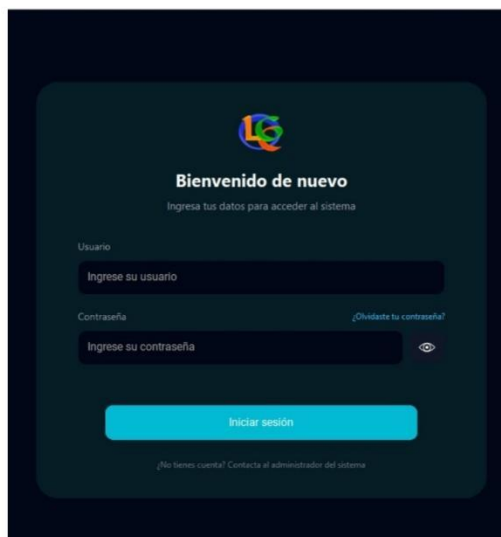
Bienvenido de nuevo

Ingresa tus datos para acceder al sistema

Usuario

Ingrese su usuario

Contraseña

¿Olvidaste tu contraseña?

Ingrese su contraseña

Iniciar sesión

¿No tienes cuenta? Contacta al administrador del sistema